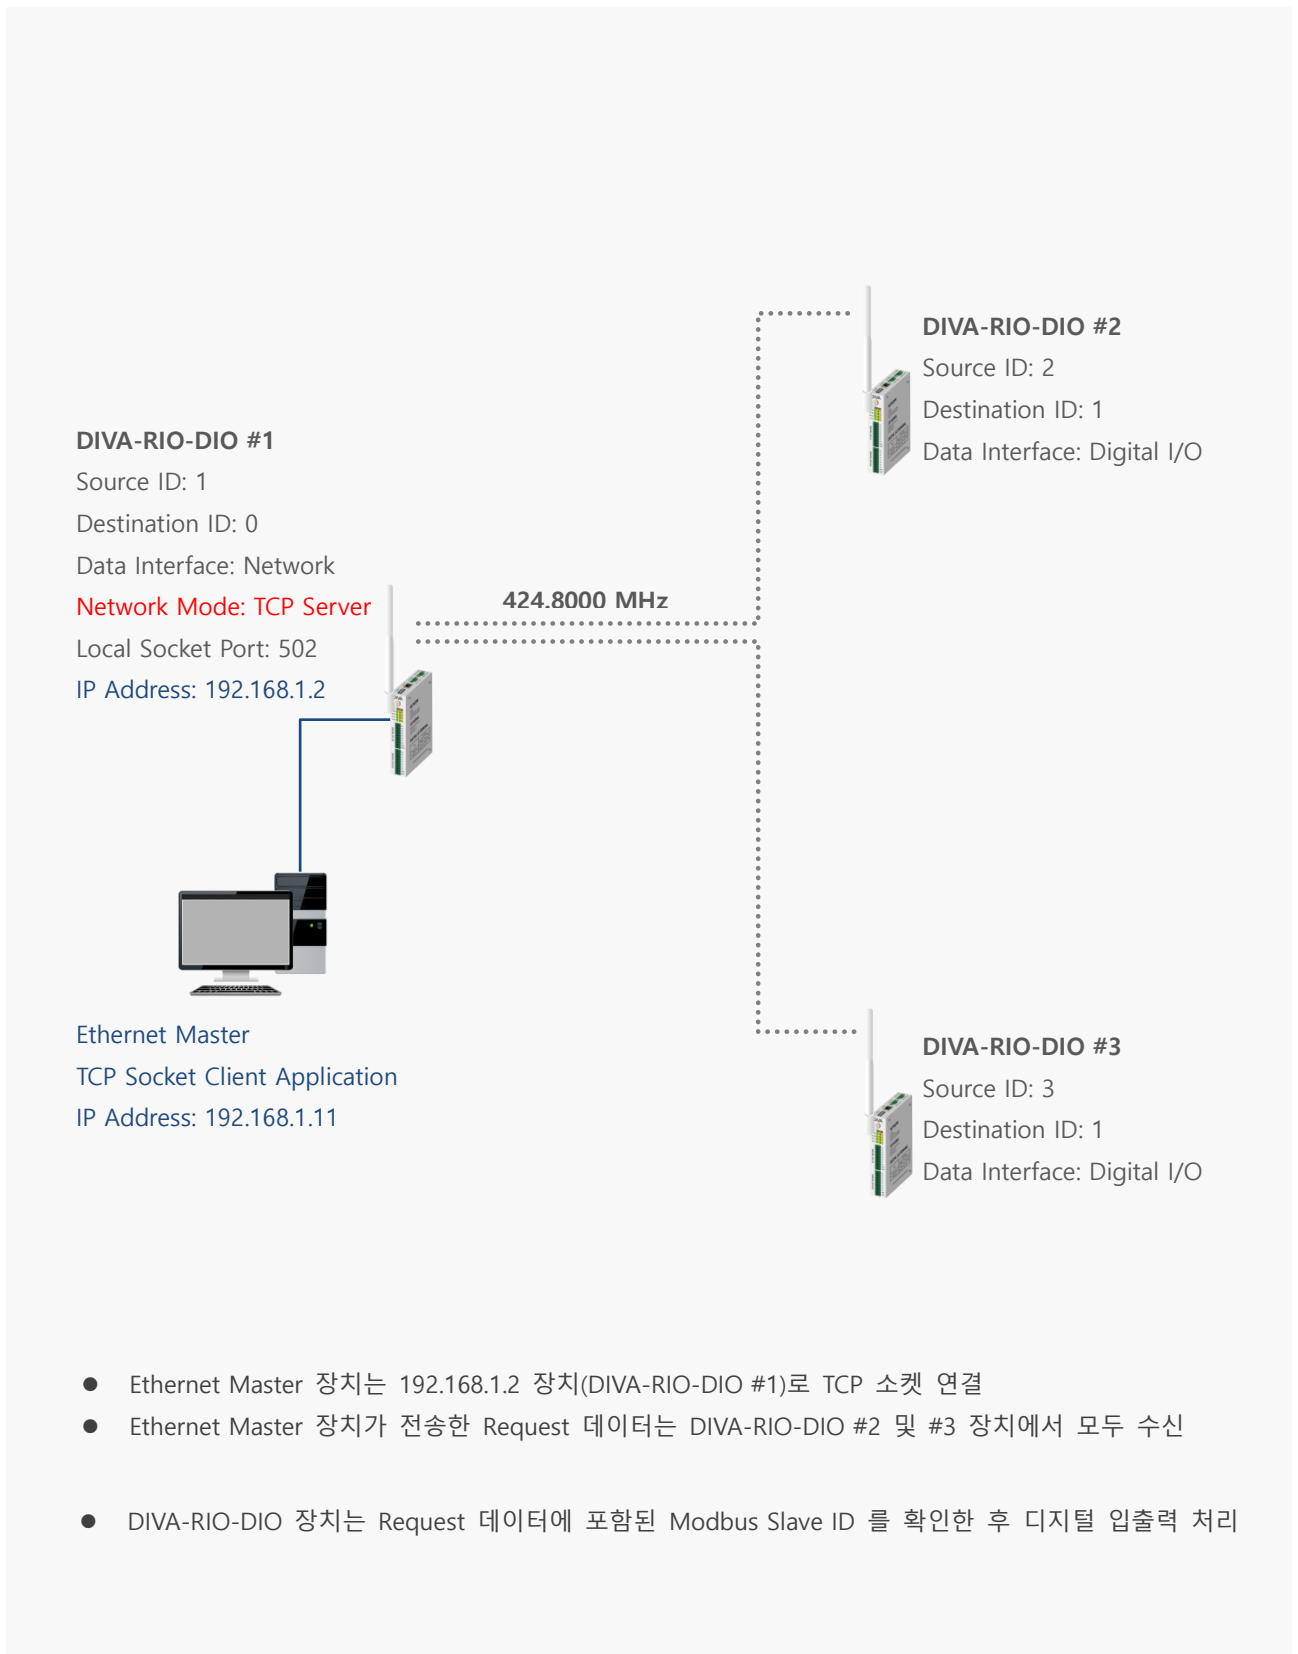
DIVA-RIO-DIO #2
Source ID: 2
Destination ID: 1
Data Interface: Digital I/O

DIVA-RIO-DIO #1
Source ID: 1
Destination ID: 0
Data Interface: Network
Network Mode: TCP Server
Local Socket Port: 502
IP Address: 192.168.1.2

424.8000 MHz

Ethernet Master
TCP Socket Client Application
IP Address: 192.168.1.11

DIVA-RIO-DIO #3
Source ID: 3
Destination ID: 1
Data Interface: Digital I/O

● Ethernet Master 장치는 192.168.1.2 장치(DIVA-RIO-DIO #1)로 TCP 소켓 연결
● Ethernet Master 장치가 전송한 Request 데이터는 DIVA-RIO-DIO #2 및 #3 장치에서 모두 수신

● DIVA-RIO-DIO 장치는 Request 데이터에 포함된 Modbus Slave ID 를 확인한 후 디지털 입출력 처리